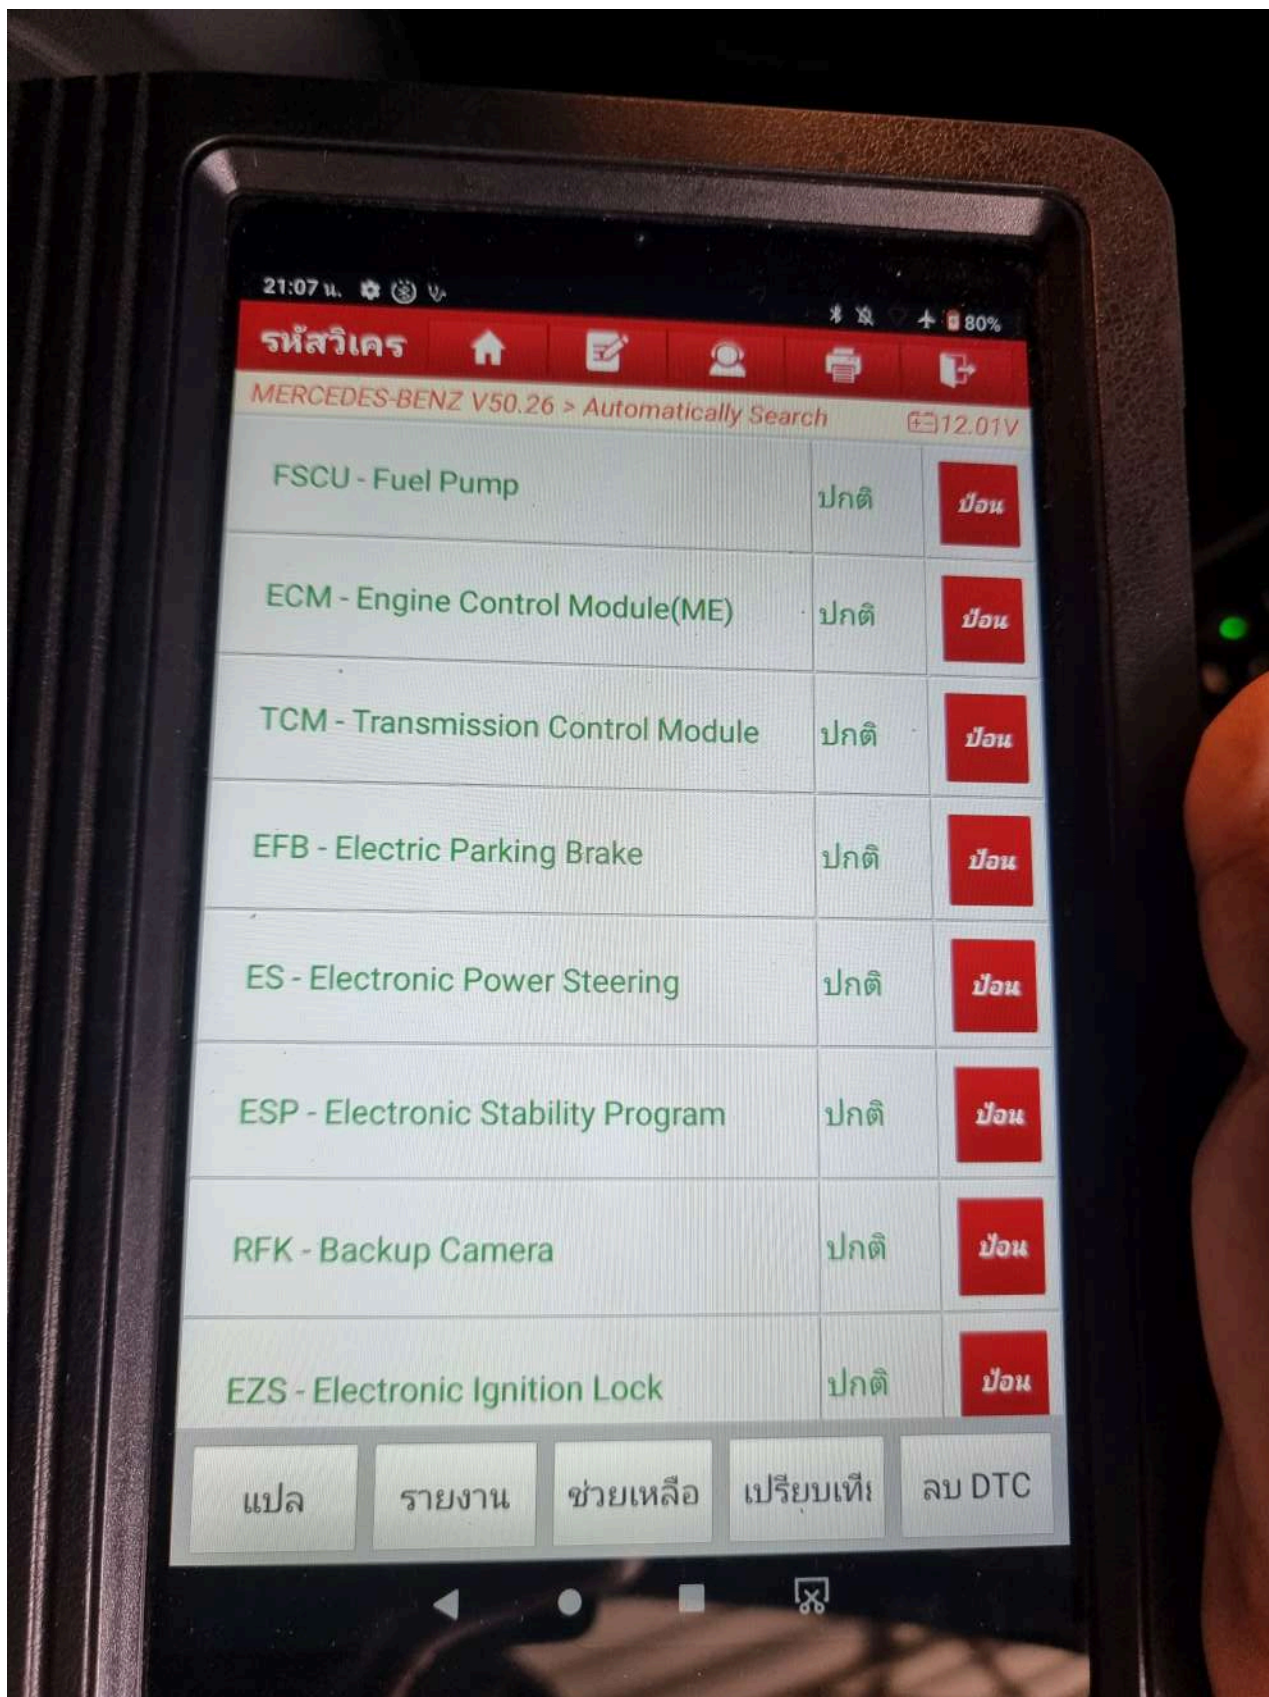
21:07 น.

80%

รหัสวิเคร

MERCEDES-BENZ V50.26 > Automatically Search

12.01V

| | | |
|---|---|---|
| FSCU - Fuel Pump | ปกติ | ป้อน |
| ECM - Engine Control Module(ME) | ปกติ | ป้อน |
| TCM - Transmission Control Module | ปกติ | ป้อน |
| EFB - Electric Parking Brake | ปกติ | ป้อน |
| ES - Electronic Power Steering | ปกติ | ป้อน |
| ESP - Electronic Stability Program | ปกติ | ป้อน |
| RFK - Backup Camera | ปกติ | ป้อน |
| EZS - Electronic Ignition Lock | ปกติ | ป้อน |

แปล รายงาน ช่วยเหลือ เปรียบเทีเ ลบ DTC